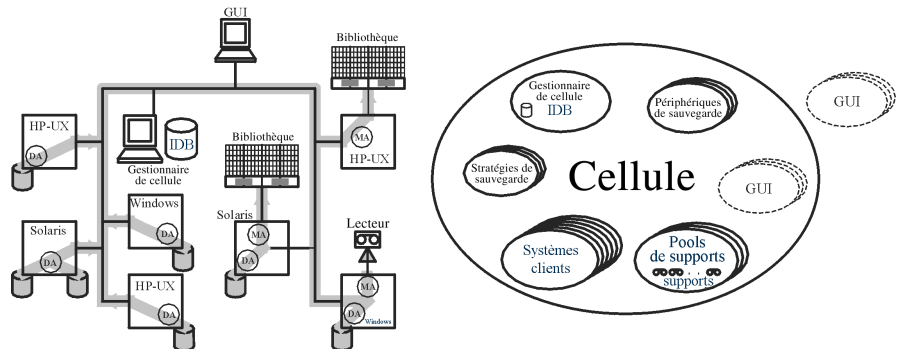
GUI

Bibliothèque

HP-UX

DA

IDB

Gestionnaire de cellule

Bibliothèque

MA

HP-UX

Windows

DA

Solaris

DA

Solaris

MA

DA

Lecteur

HP-UX

DA

MA

DA

Windows

Gestionnaire de cellule

IDB

Périphériques de sauvegarde

GUI

Stratégies de sauvegarde

Cellule

GUI

Systèmes clients

Pools de supports

supports